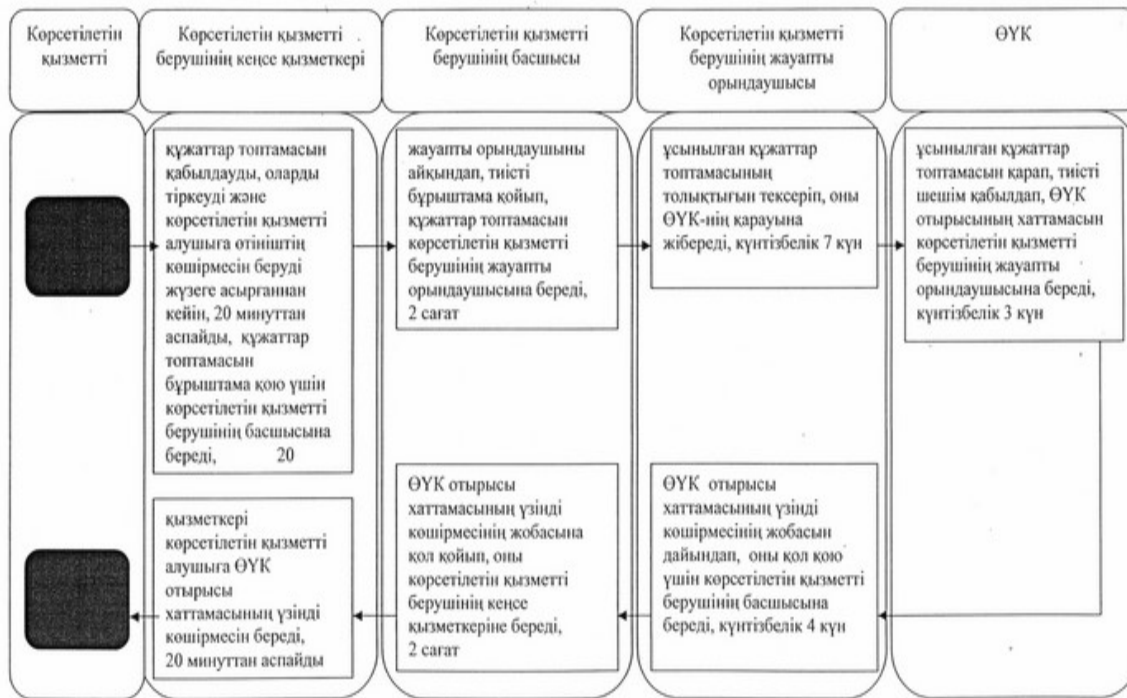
Көрсетілетін қызметті

Көрсетілетін қызметті берушінің кеңсе қызметкері

Көрсетілетін қызметті берушінің басшысы

Көрсетілетін қызметті берушінің жауапты орындаушысы

ӨУК

құжаттар топтамасын қабылдауды, оларды тіркеуді және көрсетілетін қызметті алушыға өтініштің көшірмесін беруді жүзеге асырғаннан кейін, 20 минуттан аспайды, құжаттар топтамасын бұрыштама қою үшін көрсетілетін қызметті берушінің басшысына береді, 20

жауапты орындаушыны айқындап, тиісті бұрыштама қойып, құжаттар топтамасын көрсетілетін қызметті берушінің жауапты орындаушысына береді, 2 сағат

ұсынылған құжаттар топтамасының толықтығын тексеріп, оны ӨУК-нің қарауына жібереді, күнтізбелік 7 күн

ұсынылған құжаттар топтамасын қарап, тиісті шешім қабылдап, ӨУК отырысының хаттамасын көрсетілетін қызметті берушінің жауапты орындаушысына береді, күнтізбелік 3 күн

қызметкері көрсетілетін қызметті алушыға ӨУК отырысы хаттамасының үзінді көшірмесін береді, 20 минуттан аспайды

ӨУК отырысы хаттамасының үзінді көшірмесінің жобасына қол қойып, оны көрсетілетін қызметті берушінің кеңсе қызметкеріне береді, 2 сағат

ӨУК отырысы хаттамасының үзінді көшірмесінің жобасын дайындап, оны қол қою үшін көрсетілетін қызметті берушінің басшысына береді, күнтізбелік 4 күн